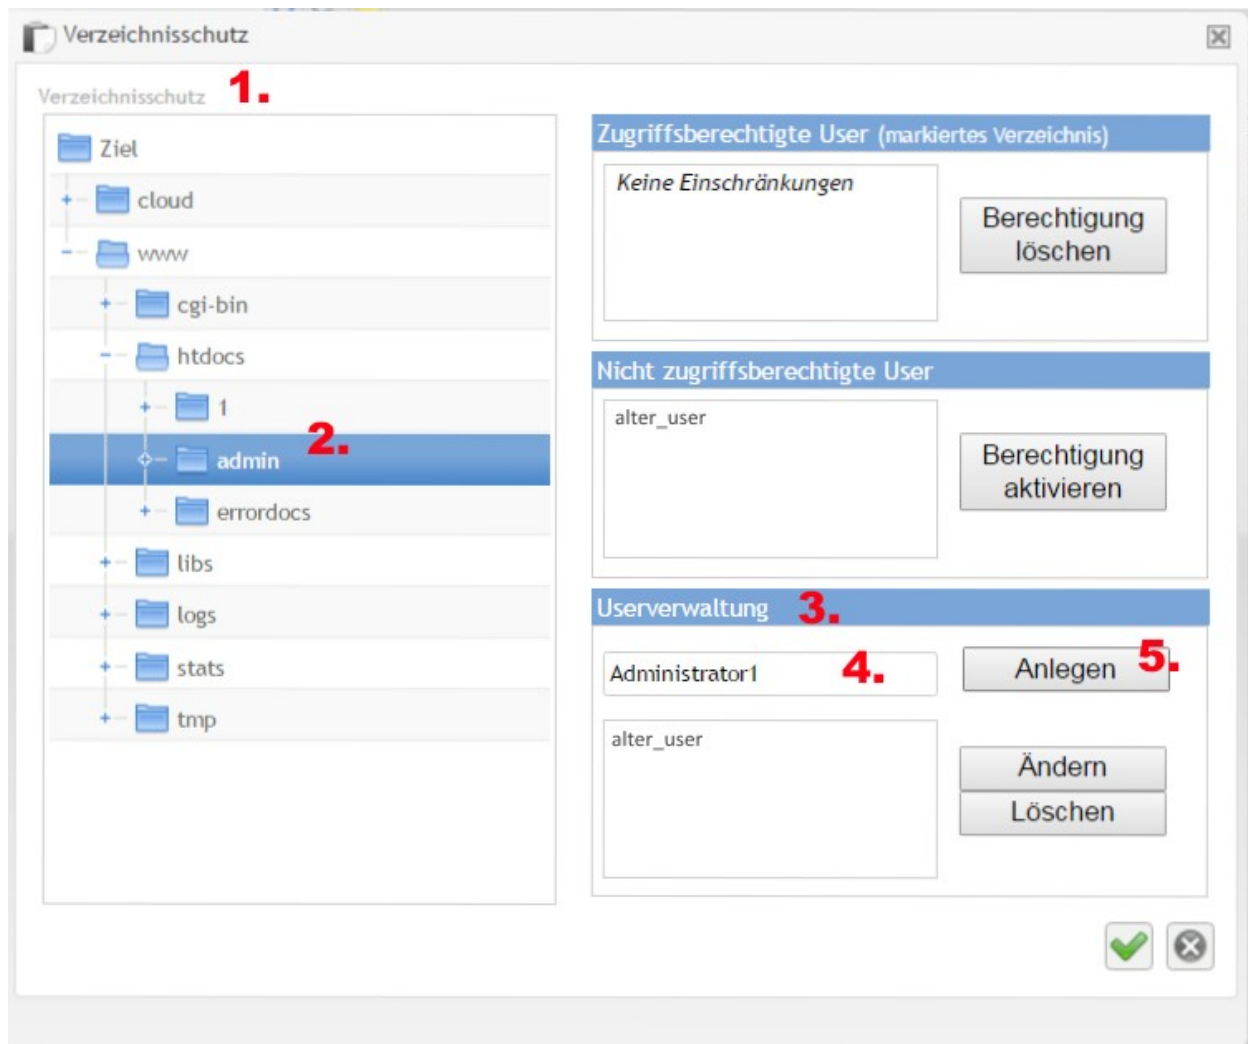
Verzeichnisschutz

Verzeichnisschutz 1.

Ziel
cloud
www
cgi-bin
htdocs
1
admin 2.
errordocs
libs
logs
stats
tmp

Zugriffsberechtigte User (markiertes Verzeichnis)

Keine Einschränkungen

Berechtigung löschen

Nicht zugriffsberechtigte User

alter_user

Berechtigung aktivieren

Userverwaltung 3.

Administrator1 4.

Anlegen 5.

alter_user

Ändern
Löschen